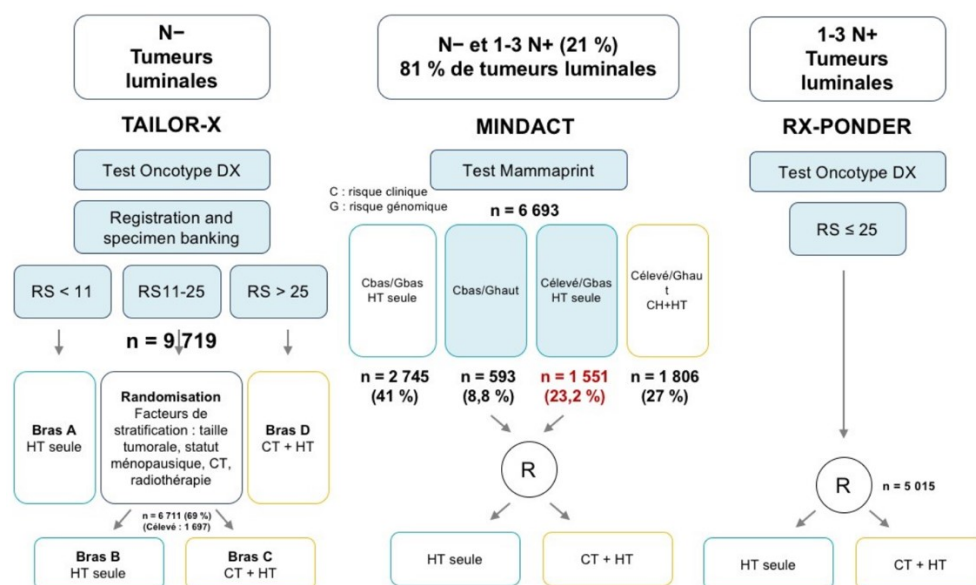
N−
Tumeurs
luminales

TAILOR-X

Test Oncotype DX

Registration and specimen banking

RS < 11

RS11-25

RS > 25

n = 9 719

Bras A
HT seule

Randomisation
Facteurs de stratification : taille tumorale, statut ménopausique, CT, radiothérapie

Bras D
CT + HT

n = 6 711 (69 %)
(Célevé : 1 697)

Bras B
HT seule

Bras C
CT + HT

N− et 1-3 N+ (21 %)
81 % de tumeurs luminales

MINDACT

Test Mammaprint

C : risque clinique
G : risque génomique

n = 6 693

Cbas/Gbas
HT seule

Cbas/Ghaut

Célevé/Gbas
HT seule

Célevé/Ghaut
CH+HT

n = 2 745
(41 %)

n = 593
(8,8 %)

n = 1 551
(23,2 %)

n = 1 806
(27 %)

R

HT seule

CT + HT

1-3 N+
Tumeurs
luminales

RX-PONDER

Test Oncotype DX

RS ≤ 25

R

n = 5 015

HT seule

CT + HT